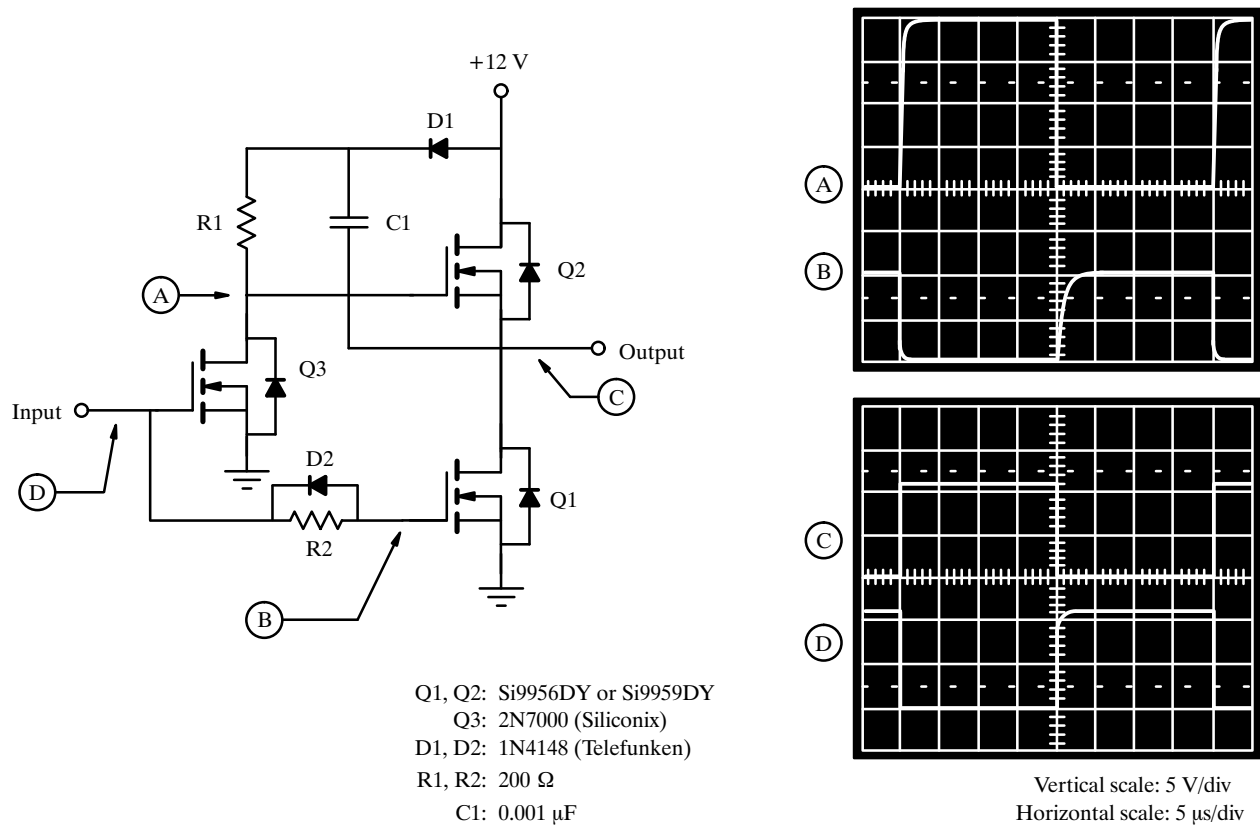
+12 V

D1

R1

C1

Q2

A

Output

Q3

C

Input

D2

Q1

D

R2

B

Q1, Q2: Si9956DY or Si9959DY
Q3: 2N7000 (Siliconix)
D1, D2: 1N4148 (Telefunken)
R1, R2: 200 Ω
C1: 0.001 μF

A

B

C

D

Vertical scale: 5 V/div
Horizontal scale: 5 μs/div